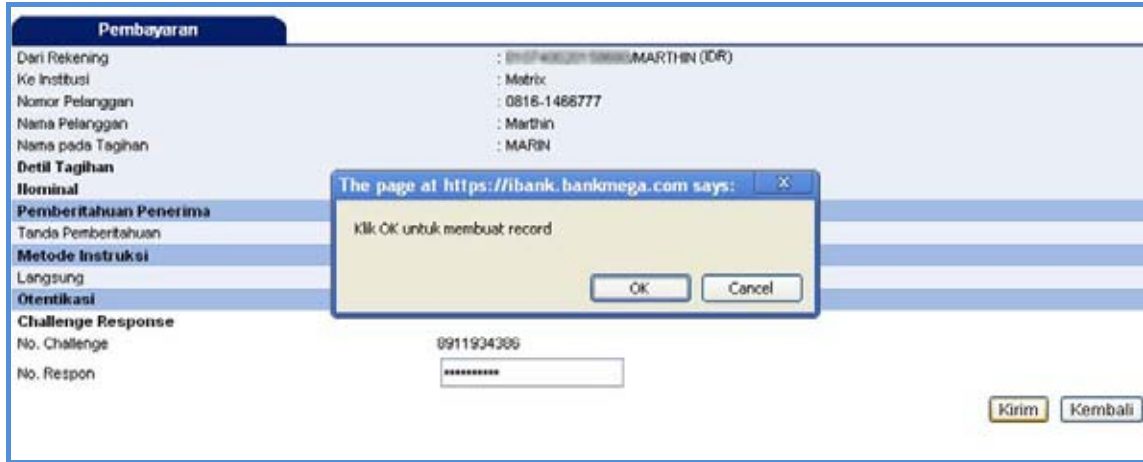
Pembayaran

Dari Rekening : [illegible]MARTHIN (IDR)
Ke Institusi : Matrix
Nomor Pelanggan : 0816-1466777
Nama Pelanggan : Marthin
Nama pada Tagihan : MARIN
Detil Tagihan
Nominal
Pemberitahuan Penerima
Tanda Pemberitahuan
Metode Instruksi
Langsung
Otentikasi
Challenge Response
No. Challenge 8911934386
No. Respon ••••••••••

The page at https://ibank.bankmega.com says:
Klik OK untuk membuat record
OK Cancel

Kirim Kembali